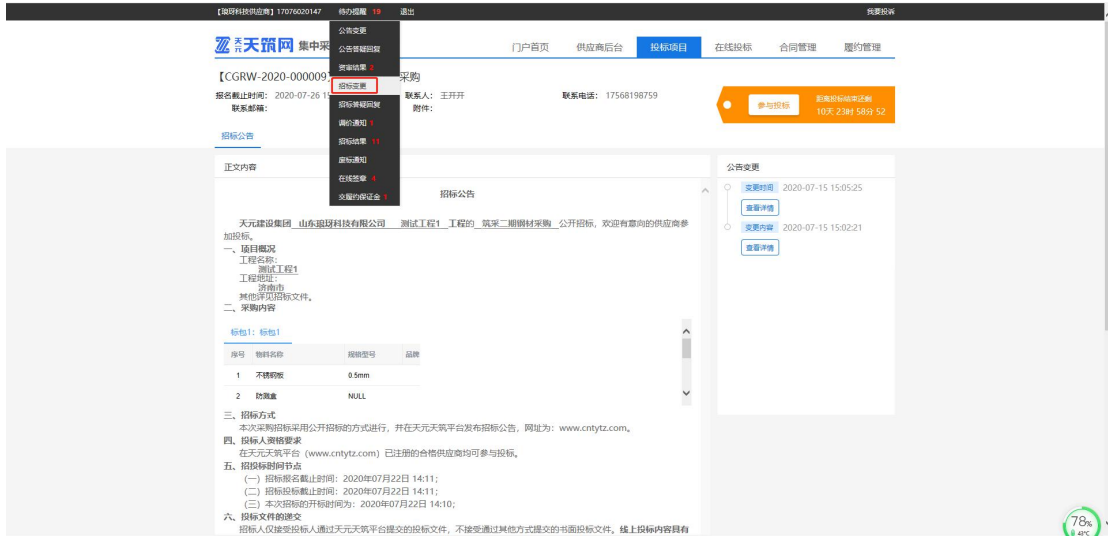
【瑞玛科技供应商】17076020147 待办提醒 19 退出 我要投诉

天元天筑网 集中采

公告变更
公告答疑回复
资审结果 2
招标变更
招标答疑回复
调价通知 1
招标结果 11
废标通知
在线签章 1
交履约保证金 1

门户首页 供应商后台 投标项目 在线投标 合同管理 履约管理

【CGRW-2020-000009 采购

报名截止时间：2020-07-26 1 联系人：王开开 联系电话：17568198759
联系邮箱： 附件：

参与投标 距离投标结束还剩 10天 23时 58分 52

招标公告

正文内容

招标公告

天元建设集团 山东瑞玛科技有限公司 测试工程1 工程的 筑采二期钢材采购 公开招标，欢迎有意向的供应商参加投标。
一、项目概况
工程名称：
测试工程1
工程地址：
济南市
其他详见招标文件。
二、采购内容

标包1：标包1

| 序号 | 物料名称 | 规格型号 | 品牌 |
|---|---|---|---|
| 1 | 不锈钢板 | 0.5mm | |
| 2 | 防溅盒 | NULL | |

三、招标方式
本次采购招标采用公开招标的方式进行，并在天元天筑平台发布招标公告，网址为：www.cntytz.com。
四、投标人资格要求
在天元天筑平台（www.cntytz.com）已注册的合格供应商均可参与投标。
五、招投标时间节点
（一）招标报名截止时间：2020年07月22日 14:11；
（二）招标投标截止时间：2020年07月22日 14:11；
（三）本次招标的开标时间为：2020年07月22日 14:10；
六、投标文件的递交
招标人仅接受投标人通过天元天筑平台提交的投标文件，不接受通过其他方式提交的书面投标文件。线上投标内容具有

公告变更
变更时间 2020-07-15 15:05:25
查看详情
变更内容 2020-07-15 15:02:21
查看详情

78%